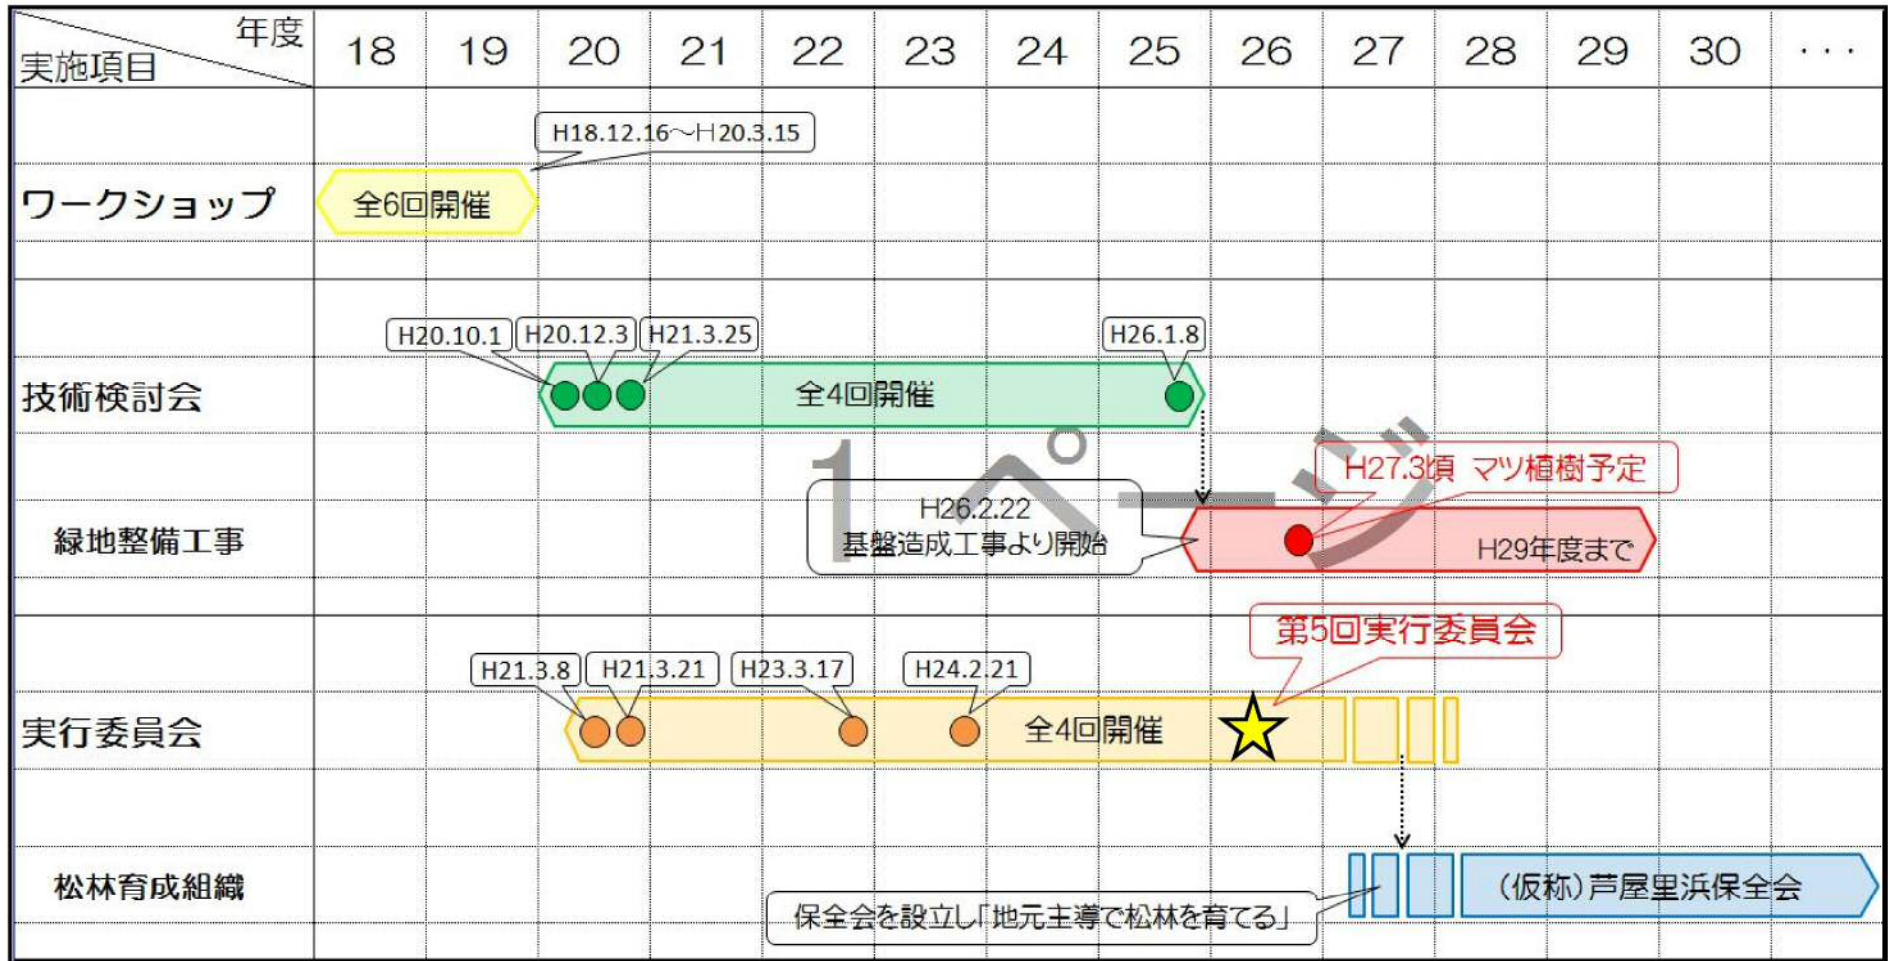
| 年度 実施項目 | 18 | 19 | 20 | 21 | 22 | 23 | 24 | 25 | 26 | 27 | 28 | 29 | 30 | ・・・ |
|---|---|---|---|---|---|---|---|---|---|---|---|---|---|---|
| ワークショップ | | | | | | | | | | | | | | |
| 技術検討会 | | | | | | | | | | | | | | |
| 緑地整備工事 | | | | | | | | | | | | | | |
| 実行委員会 | | | | | | | | | | | | | | |
| 松林育成組織 | | | | | | | | | | | | | | |

H18.12.16～H20.3.15
全6回開催

H20.10.1
H20.12.3
H21.3.25
H26.1.8
全4回開催

1ページ

H27.3頃 マツ植樹予定
H26.2.22
基盤造成工事より開始
H29年度まで

第5回実行委員会
H21.3.8
H21.3.21
H23.3.17
H24.2.21
全4回開催

(仮称)芦屋里浜保全会
保全会を設立し「地元主導で松林を育てる」